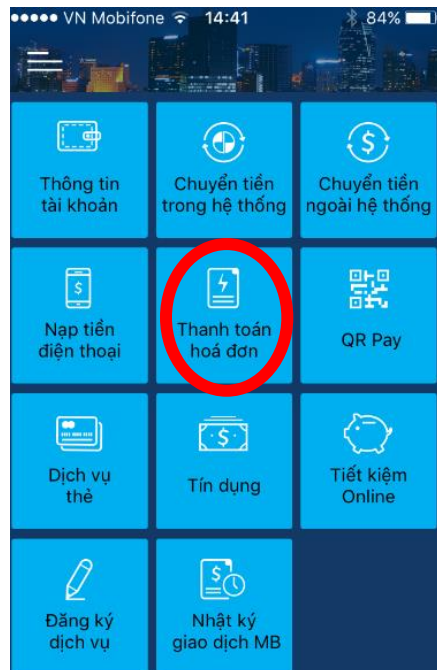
●●●●● VN Mobifone 14:41 84%

Thông tin tài khoản

Chuyển tiền trong hệ thống

Chuyển tiền ngoài hệ thống

Nạp tiền điện thoại

Thanh toán hoá đơn

QR Pay

Dịch vụ thẻ

Tín dụng

Tiết kiệm Online

Đăng ký dịch vụ

Nhật ký giao dịch MB